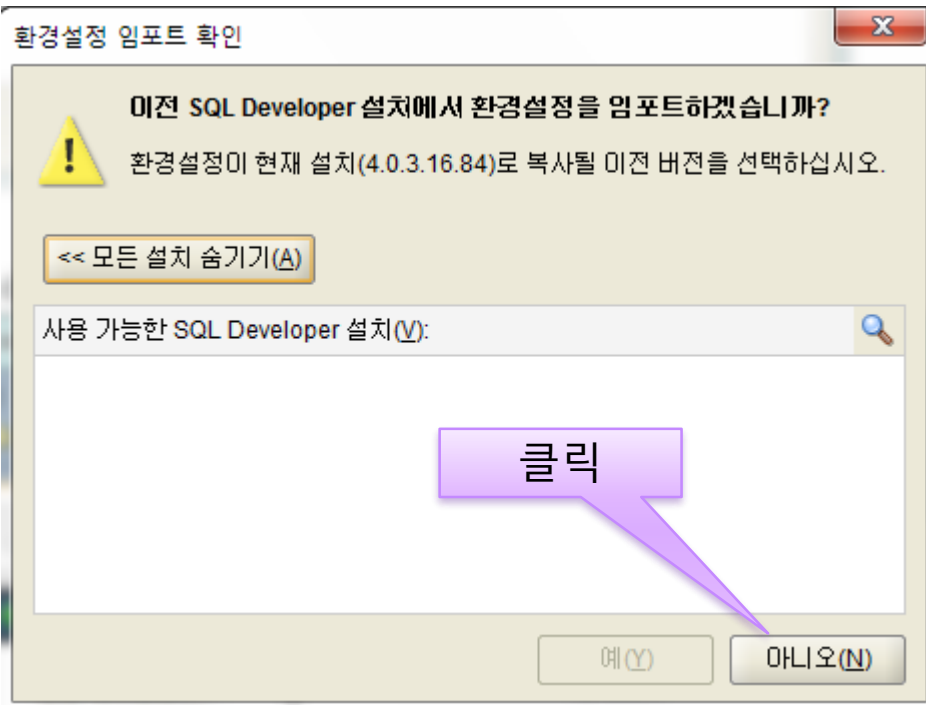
환경설정 임포트 확인

이전 SQL Developer 설치에서 환경설정을 임포트하겠습니까?

환경설정이 현재 설치(4.0.3.16.84)로 복사될 이전 버전을 선택하십시오.

<< 모든 설치 숨기기(A)

사용 가능한 SQL Developer 설치(V):

클릭

예(Y)

아니오(N)